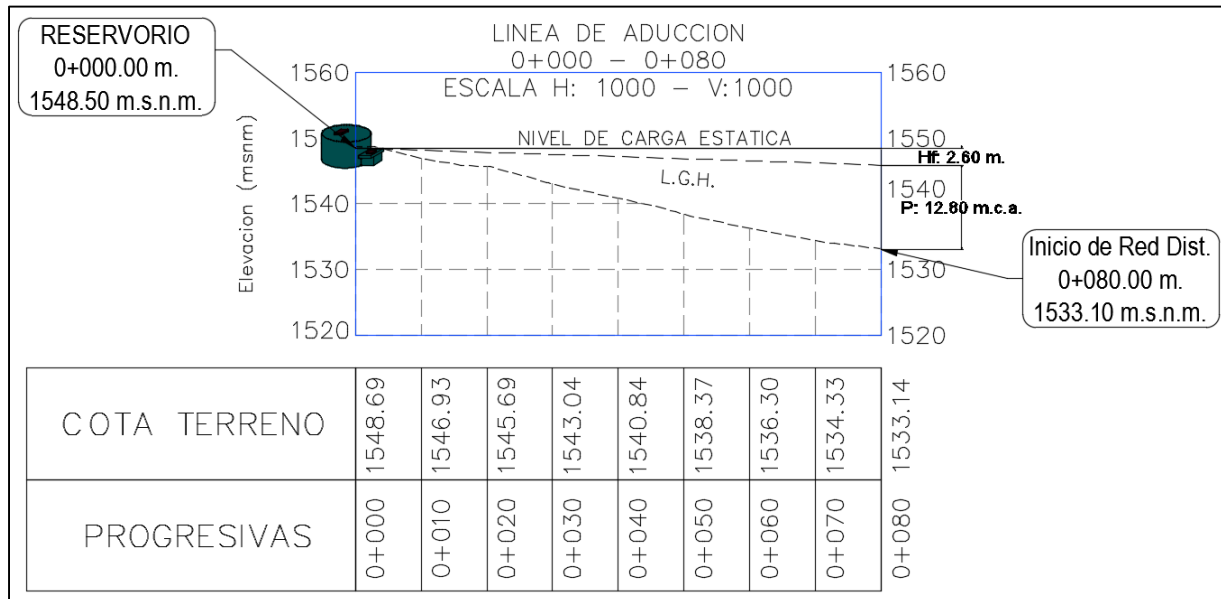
RESERVORIO
0+000.00 m.
1548.50 m.s.n.m.

LINEA DE ADUCCION
0+000 – 0+080
ESCALA H: 1000 – V:1000

1560
15
1540
1530
1520

Elevacion (msnm)

NIVEL DE CARGA ESTATICA

L.G.H.

1560
1550
Hf: 2.60 m.
1540
P: 12.60 m.c.a.
1530
1520

Inicio de Red Dist.
0+080.00 m.
1533.10 m.s.n.m.

| COTA TERRENO | 1548.69 | 1546.93 | 1545.69 | 1543.04 | 1540.84 | 1538.37 | 1536.30 | 1534.33 | 1533.14 |
|---|---|---|---|---|---|---|---|---|---|
| PROGRESIVAS | 0+000 | 0+010 | 0+020 | 0+030 | 0+040 | 0+050 | 0+060 | 0+070 | 0+080 |